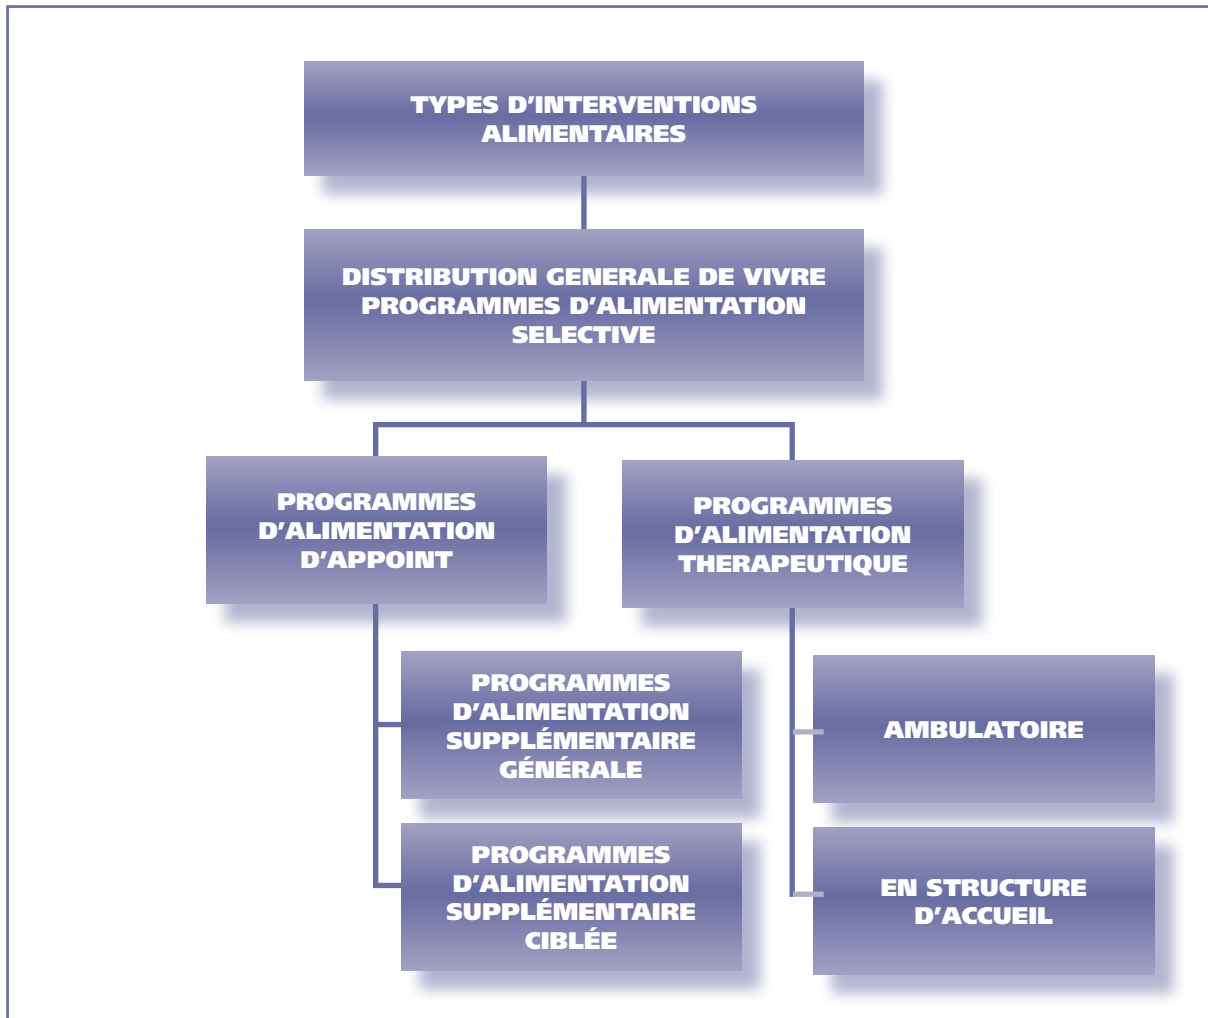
TYPES D’INTERVENTIONS ALIMENTAIRES

DISTRIBUTION GENERALE DE VIVRE PROGRAMMES D’ALIMENTATION SELECTIVE

PROGRAMMES D’ALIMENTATION D’APPOINT

PROGRAMMES D’ALIMENTATION THERAPEUTIQUE

PROGRAMMES D’ALIMENTATION SUPPLÉMENTAIRE GÉNÉRALE

PROGRAMMES D’ALIMENTATION SUPPLÉMENTAIRE CIBLÉE

AMBULATOIRE

EN STRUCTURE D’ACCUEIL